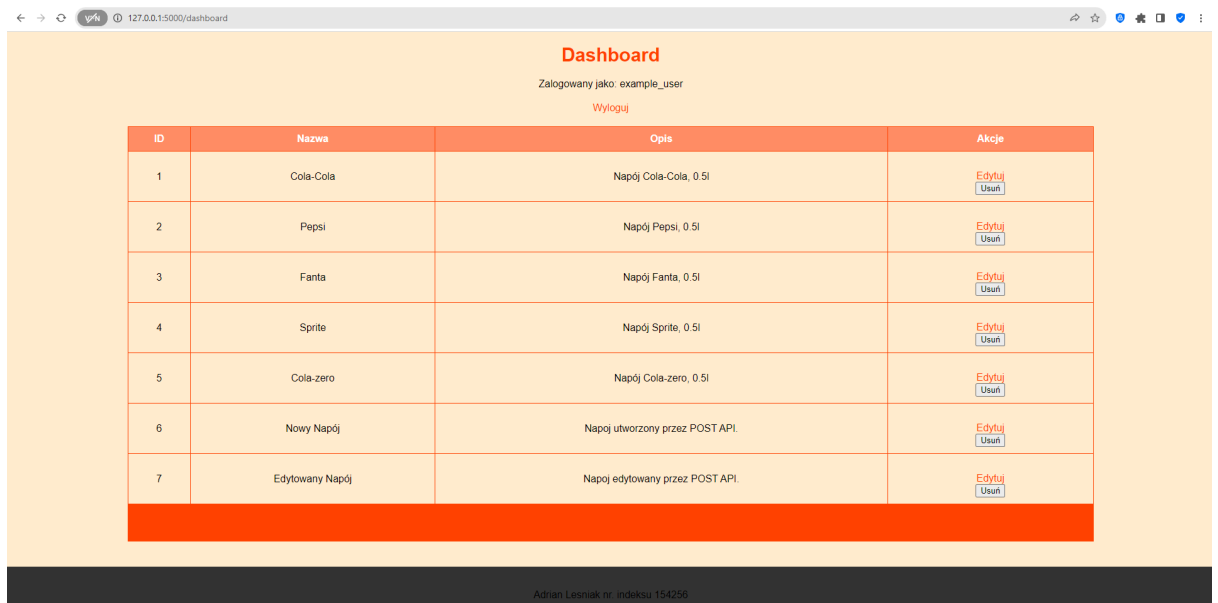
VPN 127.0.0.1:5000/dashboard

Dashboard

Zalogowany jako: example_user

Wyloguj

| ID | Nazwa | Opis | Akcje |
|---|---|---|---|
| 1 | Cola-Cola | Napój Cola-Cola, 0.5l | Edytuj Usuń |
| 2 | Pepsi | Napój Pepsi, 0.5l | Edytuj Usuń |
| 3 | Fanta | Napój Fanta, 0.5l | Edytuj Usuń |
| 4 | Sprite | Napój Sprite, 0.5l | Edytuj Usuń |
| 5 | Cola-zero | Napój Cola-zero, 0.5l | Edytuj Usuń |
| 6 | Nowy Napój | Napoj utworzony przez POST API. | Edytuj Usuń |
| 7 | Edytowany Napój | Napoj edytowany przez POST API. | Edytuj Usuń |

Adrian Lesniak nr. indeksu 154256